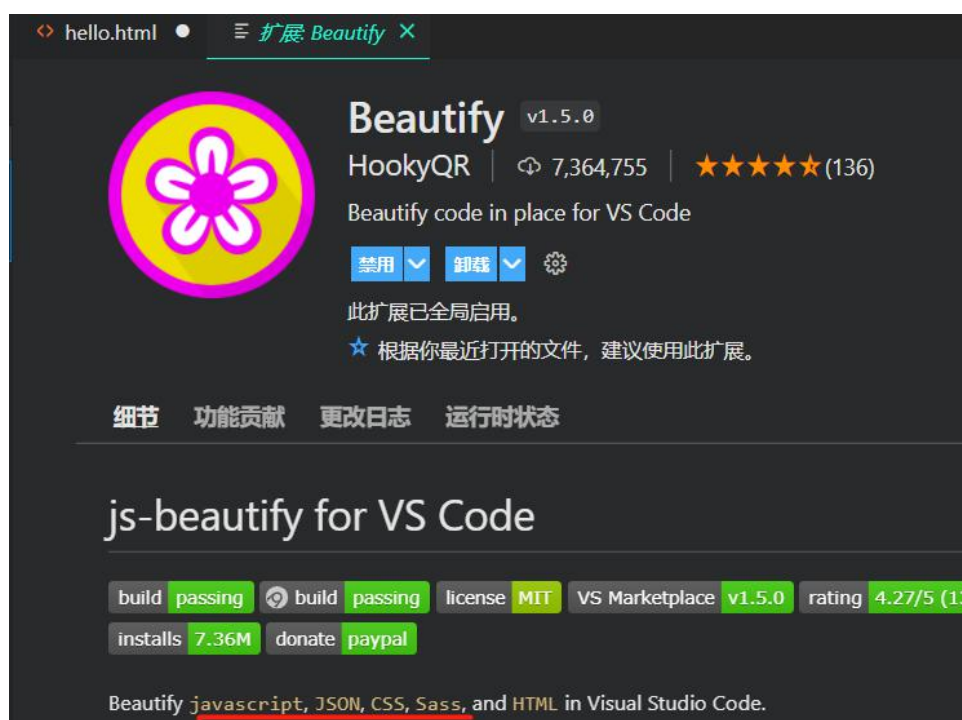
hello.html ● 扩展: Beautify ×

Beautify v1.5.0
HookyQR | 7,364,755 | ★★★★★ (136)
Beautify code in place for VS Code
禁用 卸载
此扩展已全局启用。
★ 根据你最近打开的文件，建议使用此扩展。

细节 功能贡献 更改日志 运行时状态

js-beautify for VS Code

build passing build passing license MIT VS Marketplace v1.5.0 rating 4.27/5 (1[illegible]
installs 7.36M donate paypal

Beautify javascript, JSON, CSS, Sass, and HTML in Visual Studio Code.